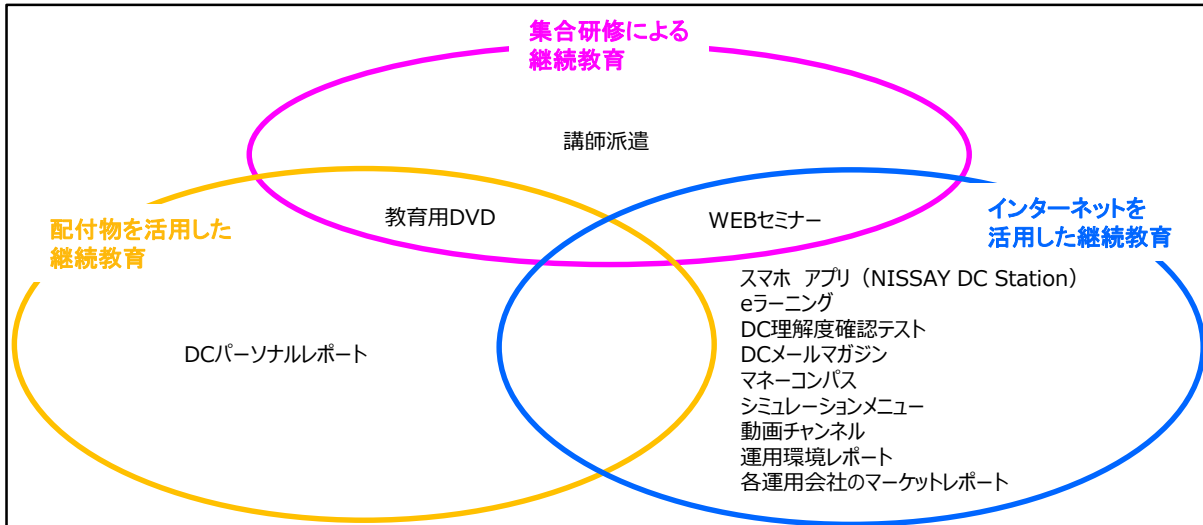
集合研修による
継続教育

講師派遣

配付物を活用した
継続教育

教育用DVD

WEBセミナー

インターネットを
活用した継続教育

DCパーソナルレポート

スマホ アプリ（NISSAY DC Station）
eラーニング
DC理解度確認テスト
DCメールマガジン
マネーコンパス
シミュレーションメニュー
動画チャンネル
運用環境レポート
各運用会社のマーケットレポート